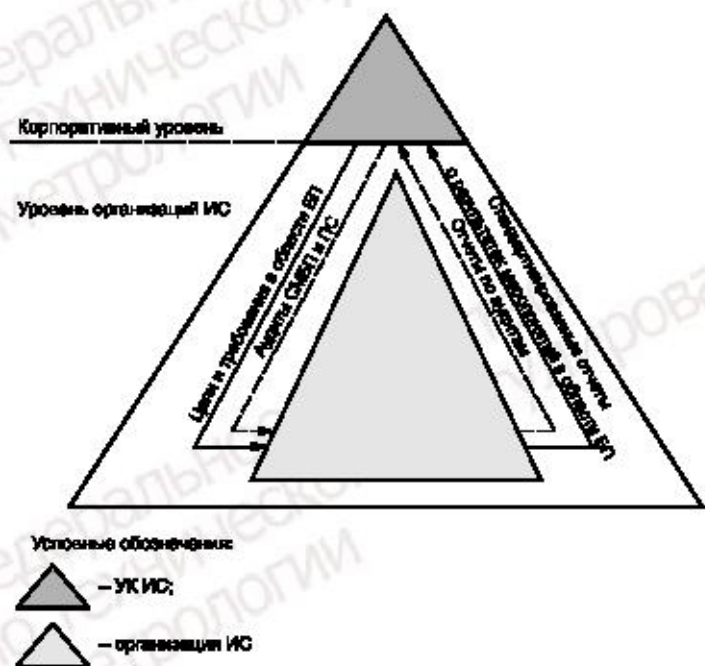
Корпоративный уровень

Уровень организаций ИС

Цели и требования в области БП

Аудиты СМБП и ПС

Стандартизированные отчеты о показателях эффективности в области БП

Отчеты по аудиту

Условные обозначения:

– УК ИС;

– организация ИС